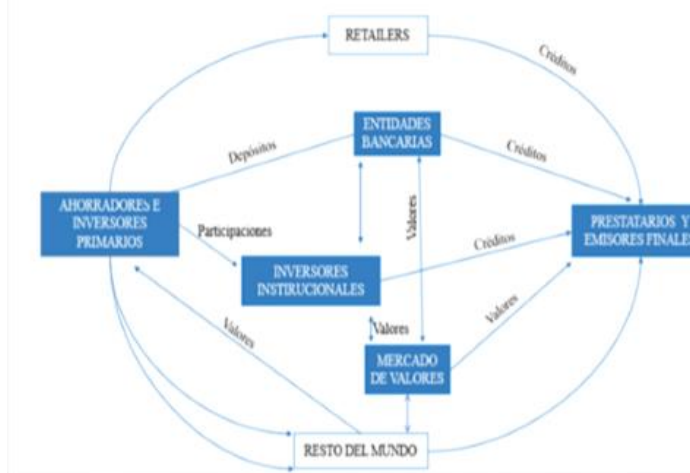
RETAILERS

Créditos

ENTIDADES BANCARIAS

Depósitos

Créditos

AHORRADORES E INVERSORES PRIMARIOS

Participaciones

Valores

Créditos

PRESTATARIOS Y EMISORES FINALE

INVERSORES INSTRUCIONALES

Valores

Valores

Valores

MERCADO DE VALORES

RESTO DEL MUNDO